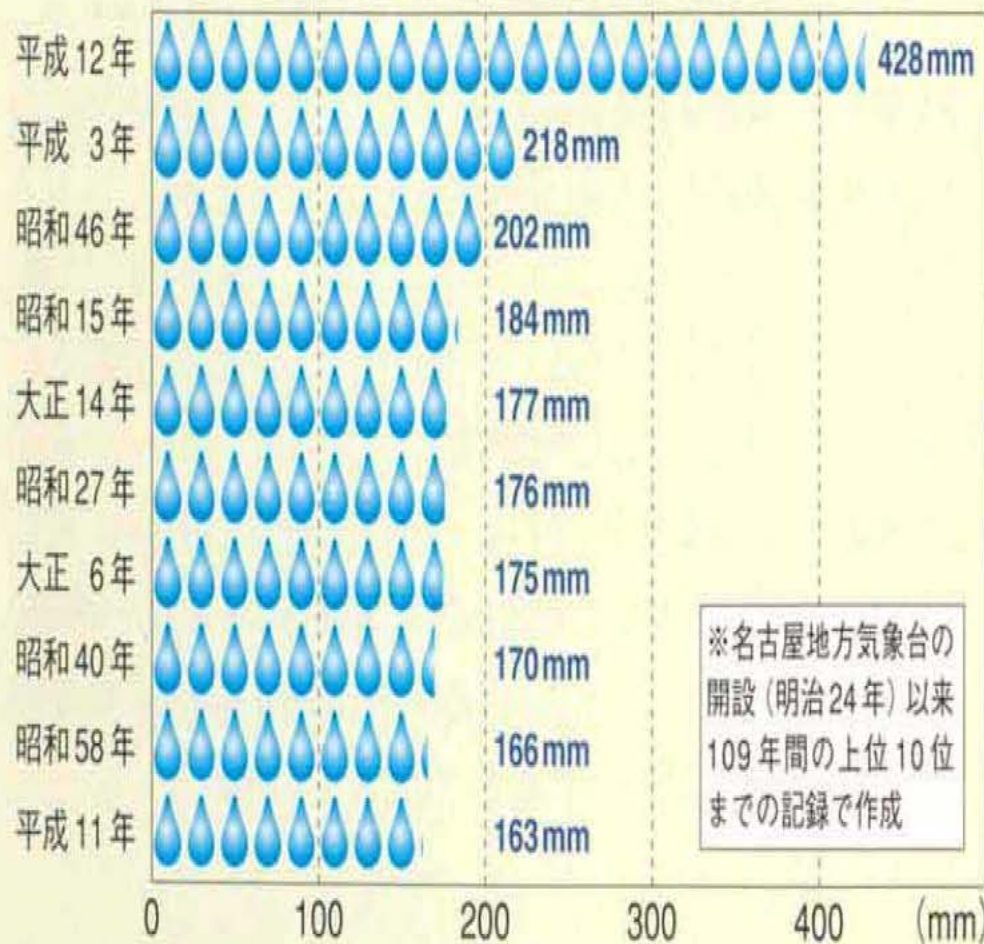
平成12年 428mm
平成 3年 218mm
昭和46年 202mm
昭和15年 184mm
大正14年 177mm
昭和27年 176mm
大正 6年 175mm
昭和40年 170mm
昭和58年 166mm
平成11年 163mm

※名古屋地方気象台の開設（明治24年）以来109年間の上位10位までの記録で作成

0 100 200 300 400 (mm)